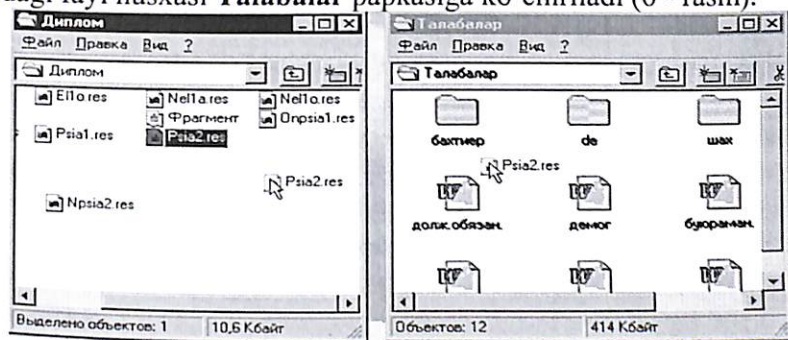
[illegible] fayl nusxasi **Talabalar** papkasiga ko'chiriladi (6 - rasm).

Диплом
Файл Правка Вид ?
Диплом
Ell1o.res
Nel1a.res
Nel1o.res
Фрагмент
Onpsia1.res
Psia1.res
Psia2.res
Psia2.res
Npsia2.res
Выделено объектов: 1
10,6 Кбайт

Талабалар
Файл Правка Вид ?
Талабалар
бахтиер
de
шах
Psia2.res
долж.обязан.
демог
буюраман.
Объектов: 12
414 Кбайт